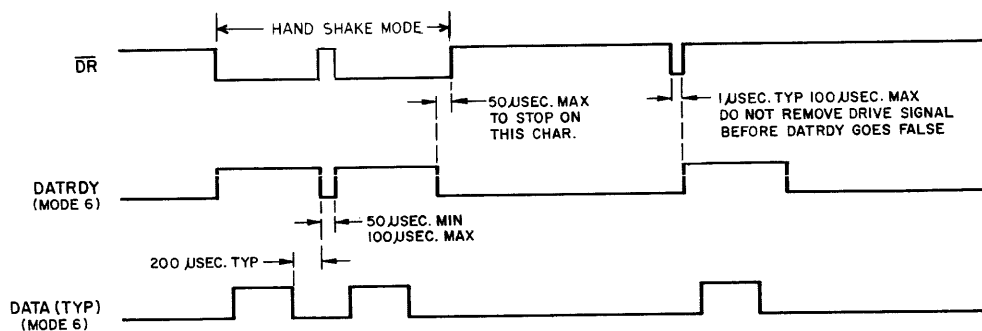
HAND SHAKE MODE

$\overline{DR}$

50 μSEC. MAX TO STOP ON THIS CHAR.

1 μSEC. TYP 100 μSEC. MAX DO NOT REMOVE DRIVE SIGNAL BEFORE DATRDY GOES FALSE

DATRDY (MODE 6)

50 μSEC. MIN 100 μSEC. MAX

200 μSEC. TYP

DATA (TYP) (MODE 6)